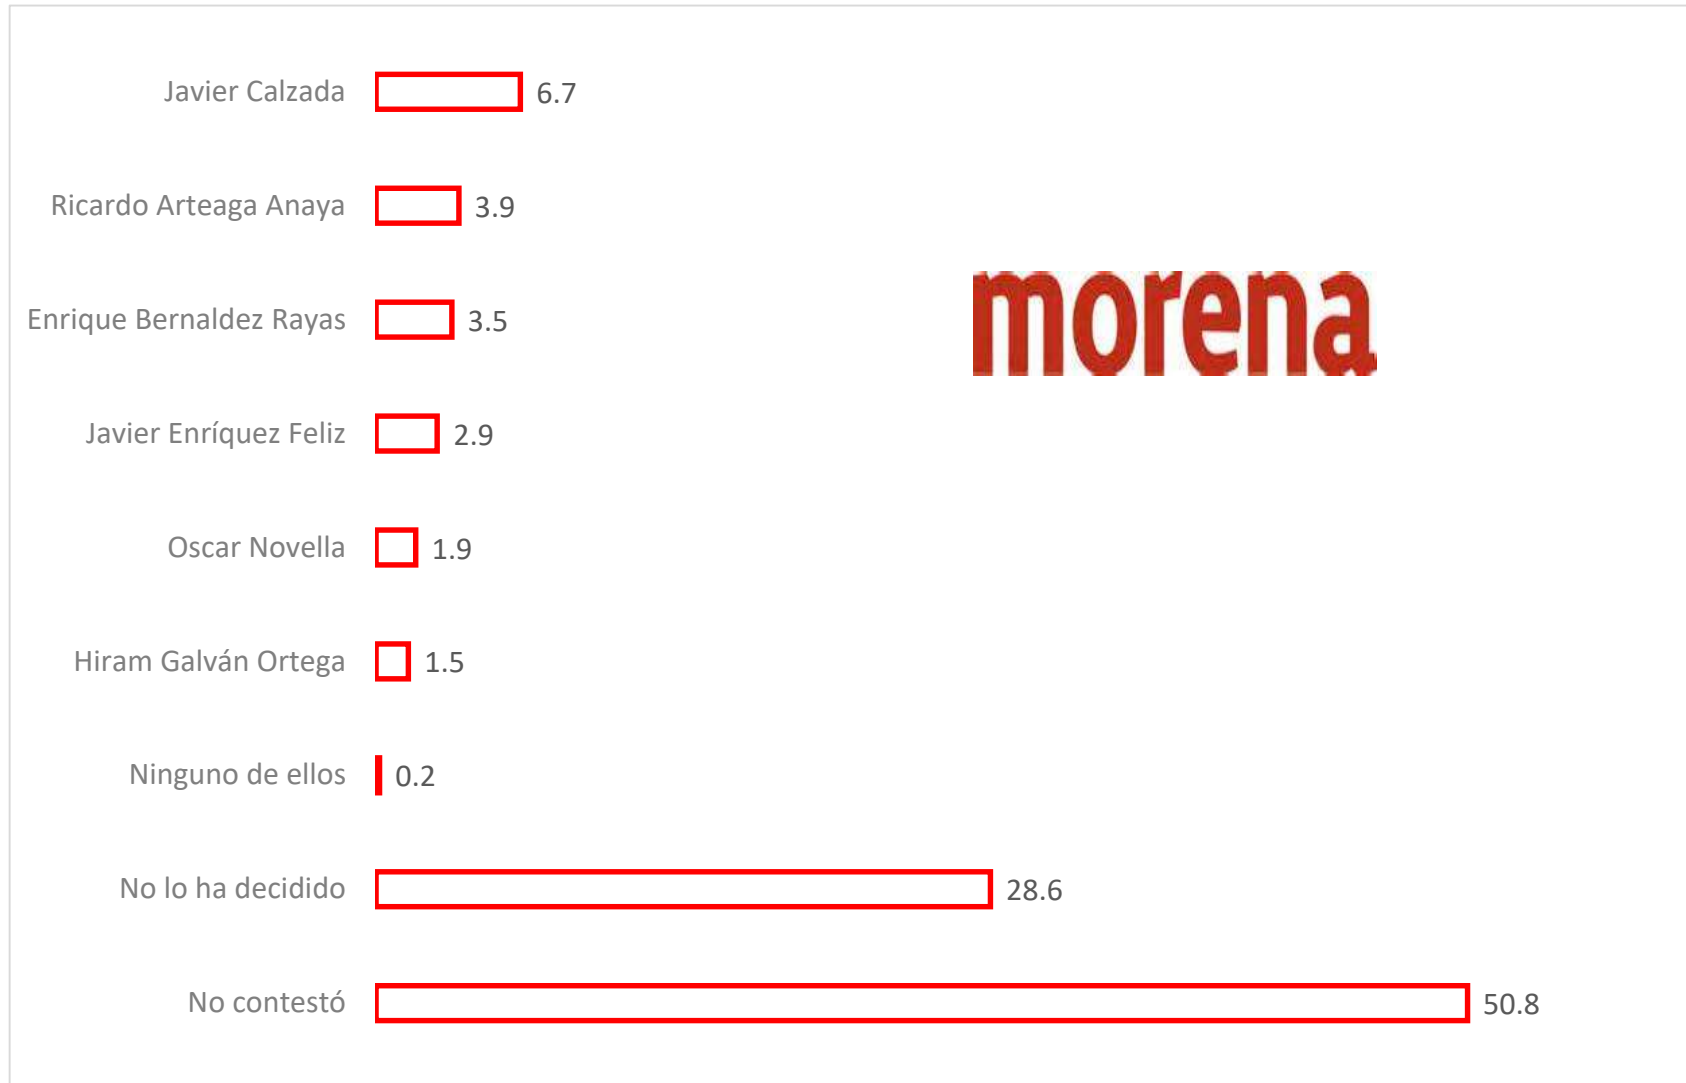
Javier Calzada 6.7

Ricardo Arteaga Anaya 3.9

Enrique Bernaldez Rayas 3.5

Javier Enríquez Feliz 2.9

Oscar Novella 1.9

Hiram Galván Ortega 1.5

Ninguno de ellos 0.2

No lo ha decidido 28.6

No contestó 50.8

morena